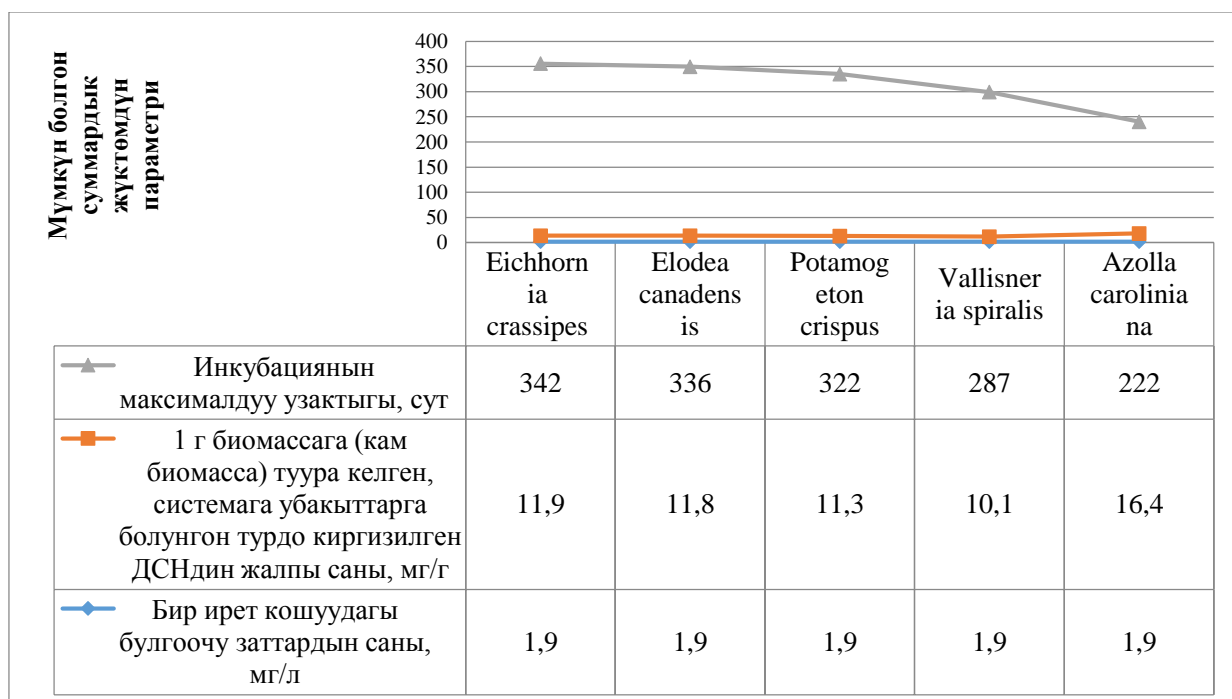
Мүмкүн болгон суммардык жүктөмдүн параметри

400
350
300
250
200
150
100
50
0

| | Eichhornia crassipes | Elodea canadensis | Potamogeton crispus | Vallisneria spiralis | Azolla caroliniana |
|---|---|---|---|---|---|
| Инкубациянын максималдуу узактыгы, сут | 342 | 336 | 322 | 287 | 222 |
| 1 г биомассага (кам биомасса) туура келген, системага убакыттарга болунгон турдо киргизилген ДСНдин жалпы саны, мг/г | 11,9 | 11,8 | 11,3 | 10,1 | 16,4 |
| Бир ирет кошуудагы булгоочу заттардын саны, мг/л | 1,9 | 1,9 | 1,9 | 1,9 | 1,9 |